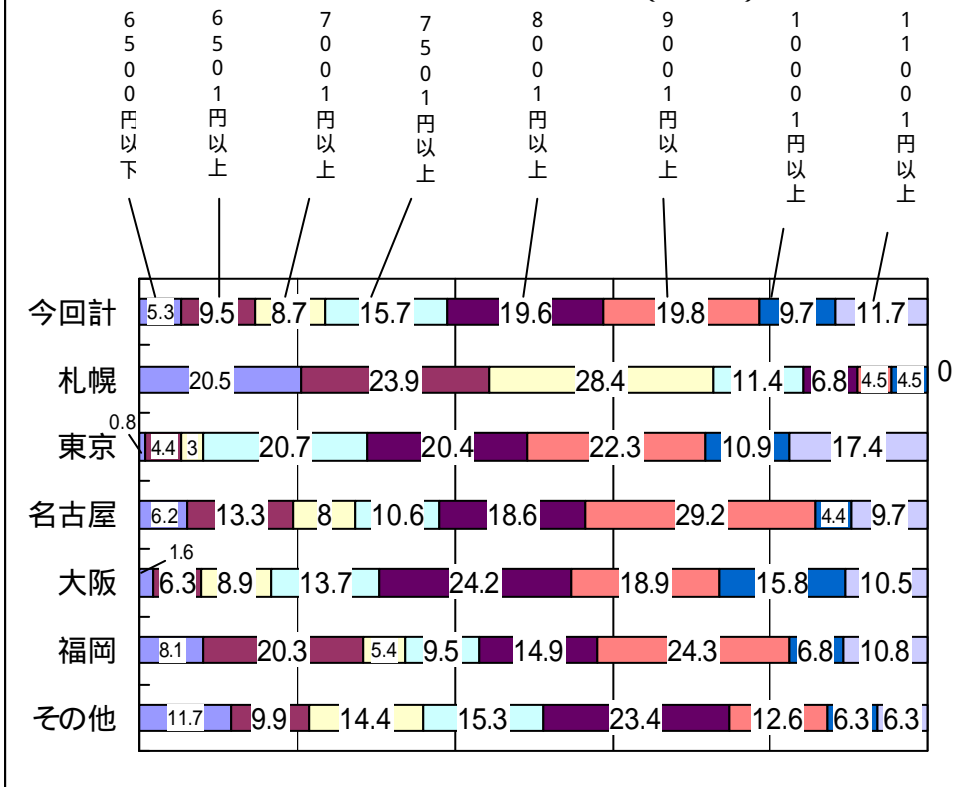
6500円以下
6501円以上
7001円以上
7501円以上
8001円以上
9001円以上
10001円以上
11001円以上

| | | | | | | | | |
|---|---|---|---|---|---|---|---|---|
| 今回計 | 5.3 | 9.5 | 8.7 | 15.7 | 19.6 | 19.8 | 9.7 | 11.7 |
| 札幌 | 20.5 | 23.9 | 28.4 | 11.4 | 6.8 | 4.5 | 4.5 | 0 |
| 東京 | 0.8 | 4.4 | 3 | 20.7 | 20.4 | 22.3 | 10.9 | 17.4 |
| 名古屋 | 6.2 | 13.3 | 8 | 10.6 | 18.6 | 29.2 | 4.4 | 9.7 |
| 大阪 | 1.6 | 6.3 | 8.9 | 13.7 | 24.2 | 18.9 | 15.8 | 10.5 |
| 福岡 | 8.1 | 20.3 | 5.4 | 9.5 | 14.9 | 24.3 | 6.8 | 10.8 |
| その他 | 11.7 | 9.9 | 14.4 | 15.3 | 23.4 | 12.6 | 6.3 | 6.3 |